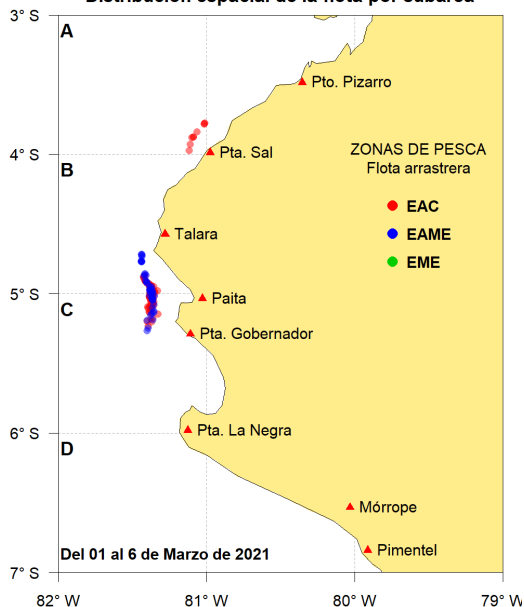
Distribución espacial de la flota por subárea

3° S
4° S
5° S
6° S
7° S

A
B
C
D

Pto. Pizarro
Pta. Sal
Talara
Paita
Pta. Gobernador
Pta. La Negra
Mórrope
Pimentel

ZONAS DE PESCA
Flota arrastrera
EAC
EAME
EME

Del 01 al 6 de Marzo de 2021

82° W
81° W
80° W
79° W